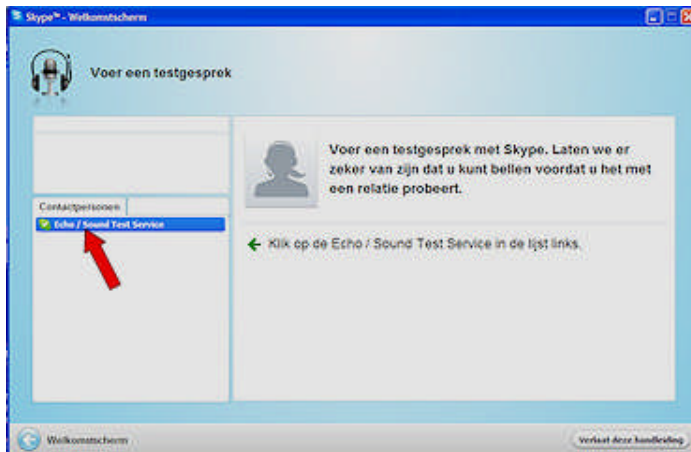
Skype™ - Welkomstscherm

Voer een testgesprek

Contactpersonen

Echo / Sound Test Service

Voer een testgesprek met Skype. Laten we er zeker van zijn dat u kunt bellen voordat u het met een relatie probeert.

Klik op de Echo / Sound Test Service in de lijst links.

Welkomstscherm

Verlaat deze handleiding